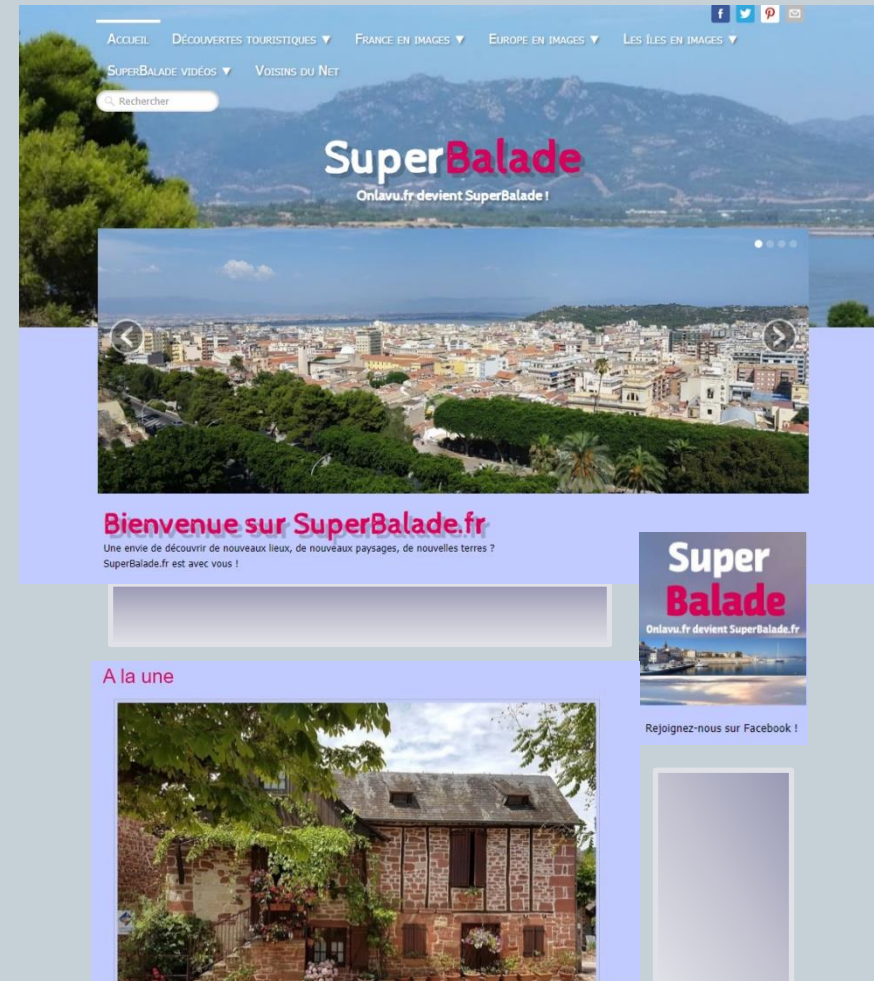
Accueil Découvertes touristiques ▼ France en images ▼ Europe en images ▼ Les îles en images ▼

SuperBalade vidéos ▼ Voisins du Net

Rechercher

SuperBalade
Onlavu.fr devient SuperBalade !

Bienvenue sur SuperBalade.fr
Une envie de découvrir de nouveaux lieux, de nouveaux paysages, de nouvelles terres ? SuperBalade.fr est avec vous !

Super Balade
Onlavu.fr devient SuperBalade.fr

Rejoignez-nous sur Facebook !

A la une